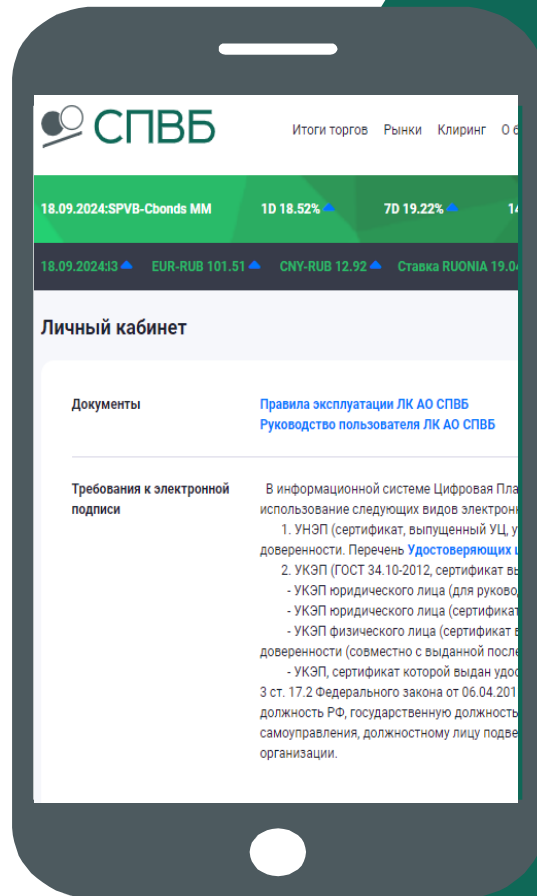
СПВБ

Итоги торгов Рынки Клиринг О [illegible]

18.09.2024:SPVB-Cbonds MM 1D 18.52% 7D 19.22% 14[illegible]

18.09.2024:13 EUR-RUB 101.51 CNY-RUB 12.92 Ставка RUONIA 19.0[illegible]

Личный кабинет

Документы

Правила эксплуатации ЛК АО СПВБ
Руководство пользователя ЛК АО СПВБ

Требования к электронной подписи

В информационной системе Цифровая Пла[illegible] использование следующих видов электрон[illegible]
1. УНЭП (сертификат, выпущенный УЦ, у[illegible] доверенности. Перечень Удостоверяющих ц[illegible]
2. УКЭП (ГОСТ 34.10-2012, сертификат вы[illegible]
- УКЭП юридического лица (для руково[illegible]
- УКЭП юридического лица (сертификат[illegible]
- УКЭП физического лица (сертификат в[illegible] доверенности (совместно с выданной после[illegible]
- УКЭП, сертификат которой выдан удос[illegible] 3 ст. 17.2 Федерального закона от 06.04.201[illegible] должность РФ, государственную должность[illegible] самоуправления, должностному лицу подве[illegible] организации.